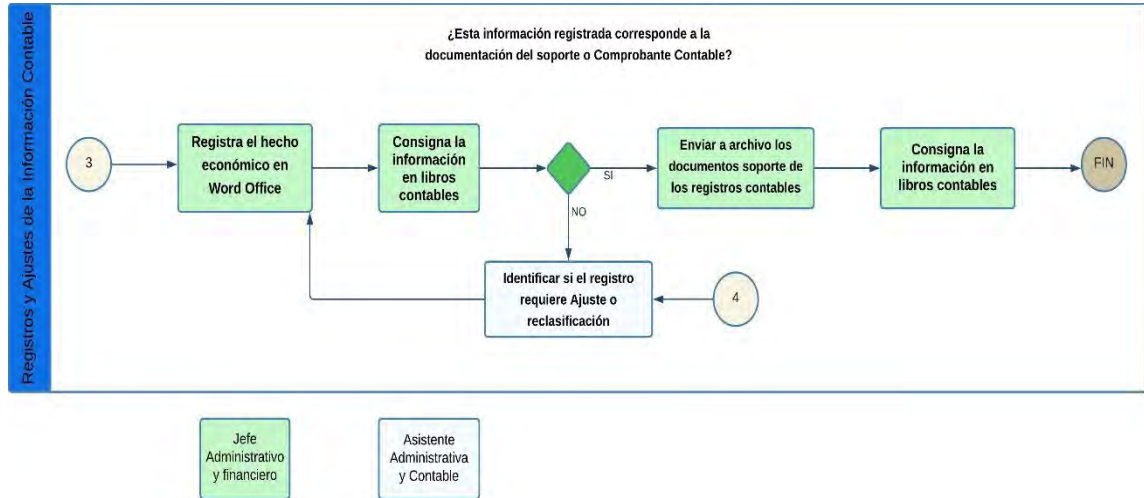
Registros y Ajustes de la Información Contable

¿Esta información registrada corresponde a la documentación del soporte o Comprobante Contable?

3

Registra el hecho económico en Word Office

Consigna la información en libros contables

SI

NO

Enviar a archivo los documentos soporte de los registros contables

Consigna la información en libros contables

FIN

Identificar si el registro requiere Ajuste o reclasificación

4

Jefe Administrativo y financiero

Asistente Administrativa y Contable